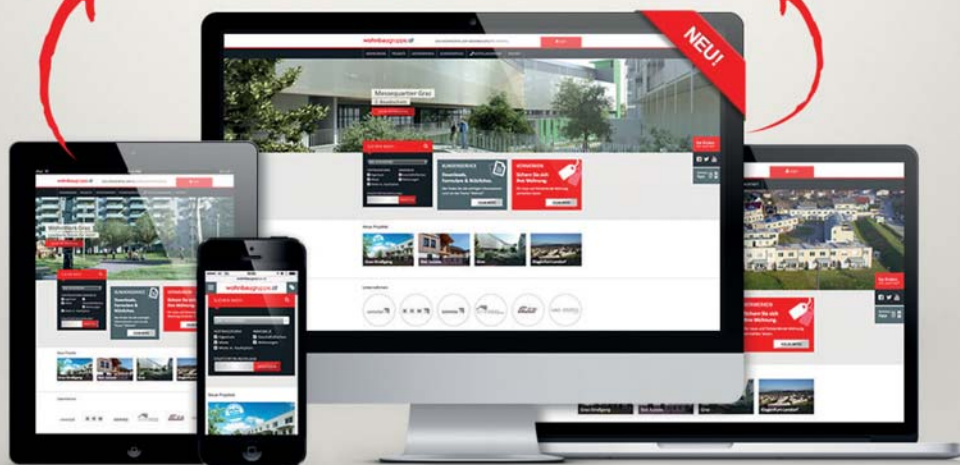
NEU!

wohnbaugruppe.at

Messequartier Graz

KUNDENSERVICE
Downloads, Formulare & Richtlinien

VERMIETEN
Sichern Sie sich Ihre Wohnung.

Neue Projekte

Unternehmen

Wohnpark Graz

Downloads, Formulare & Richtlinien

SUCHEN NACH

Neue Projekte

VERMIETEN
Sichern Sie sich Ihre Wohnung.